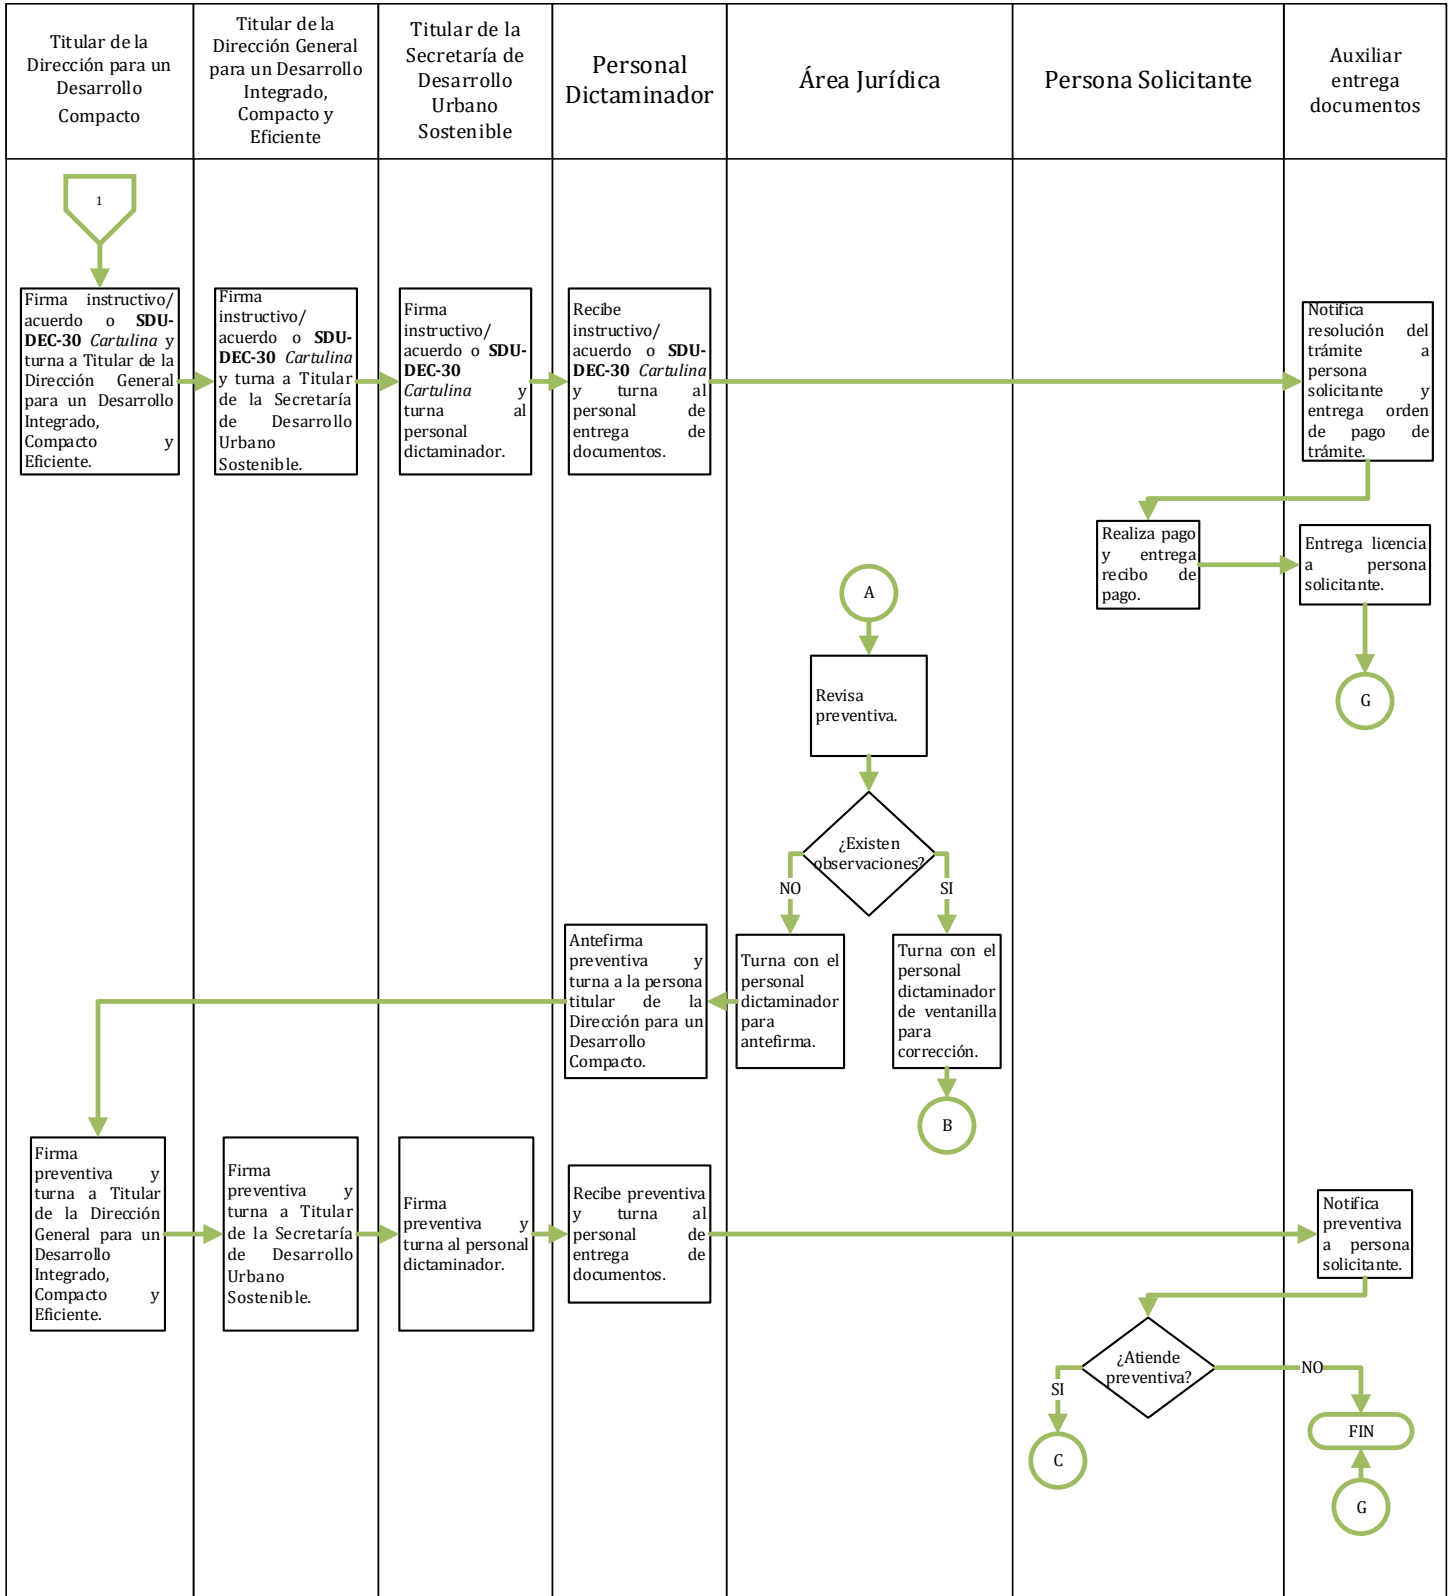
| Titular de la Dirección para un Desarrollo Compacto | Titular de la Dirección General para un Desarrollo Integrado, Compacto y Eficiente | Titular de la Secretaría de Desarrollo Urbano Sostenible | Personal Dictaminador | Área Jurídica | Persona Solicitante | Auxiliar entrega documentos |
|---|---|---|---|---|---|---|

1

Firma instructivo/ acuerdo o **SDU-DEC-30** *Cartulina* y turna a Titular de la Dirección General para un Desarrollo Integrado, Compacto y Eficiente.

Firma instructivo/ acuerdo o **SDU-DEC-30** *Cartulina* y turna a Titular de la Secretaría de Desarrollo Urbano Sostenible.

Firma instructivo/ acuerdo o **SDU-DEC-30** *Cartulina* y turna al personal dictaminador.

Recibe instructivo/ acuerdo o **SDU-DEC-30** *Cartulina* y turna al personal de entrega de documentos.

Notifica resolución del trámite a persona solicitante y entrega orden de pago de trámite.

Realiza pago y entrega recibo de pago.

Entrega licencia a persona solicitante.

G

A

Revisa preventiva.

¿Existen observaciones?

NO

SI

Turna con el personal dictaminador para antefirma.

Turna con el personal dictaminador de ventanilla para corrección.

B

Antefirma preventiva y turna a la persona titular de la Dirección para un Desarrollo Compacto.

Firma preventiva y turna a Titular de la Dirección General para un Desarrollo Integrado, Compacto y Eficiente.

Firma preventiva y turna a Titular de la Secretaría de Desarrollo Urbano Sostenible.

Firma preventiva y turna al personal dictaminador.

Recibe preventiva y turna al personal de entrega de documentos.

Notifica preventiva a persona solicitante.

¿Atiende preventiva?

SI

NO

C

FIN

G